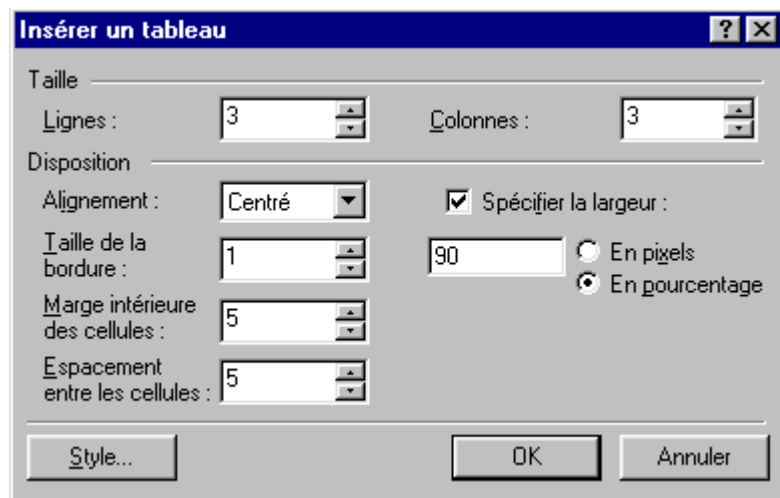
Insérer un tableau
?
X

Taille
Lignes : 3
Colonnes : 3

Disposition
Alignement : Centré
Spécifier la largeur :
Taille de la bordure : 1
90
En pixels
En pourcentage
Marge intérieure des cellules : 5
Espacement entre les cellules : 5

Style...
OK
Annuler